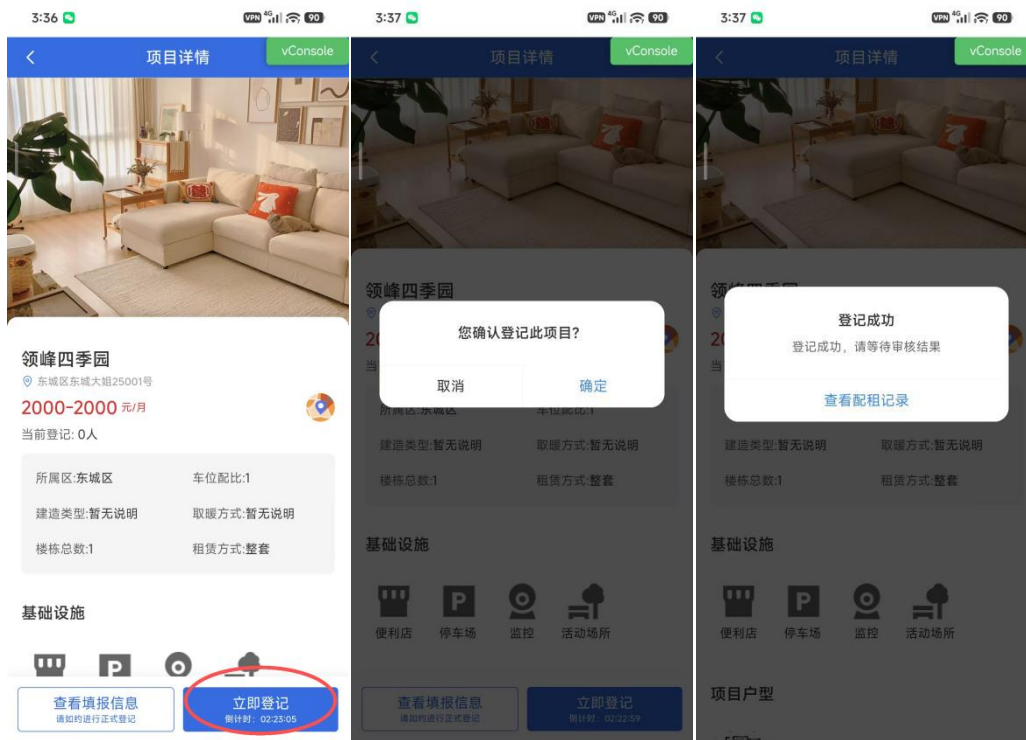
3:36 VPN 4G 90

项目详情

vConsole

领峰四季园

东城区东城大姐25001号

2000-2000 元/月

当前登记: 0人

所属区:东城区

车位配比:1

建造类型:暂无说明

取暖方式:暂无说明

楼栋总数:1

租赁方式:整套

基础设施

查看填报信息

请如约进行正式登记

立即登记

倒计时: 02:23:05

3:37 VPN 4G 90

项目详情

vConsole

领峰四季园

您确认登记此项目?

取消

确定

所属区:东城区

车位配比:1

建造类型:暂无说明

取暖方式:暂无说明

楼栋总数:1

租赁方式:整套

基础设施

便利店

停车场

监控

活动场所

查看填报信息

请如约进行正式登记

立即登记

倒计时: 02:22:59

3:37 VPN 4G 90

项目详情

vConsole

登记成功

登记成功，请等待审核结果

查看配租记录

建造类型:暂无说明

取暖方式:暂无说明

楼栋总数:1

租赁方式:整套

基础设施

便利店

停车场

监控

活动场所

项目户型